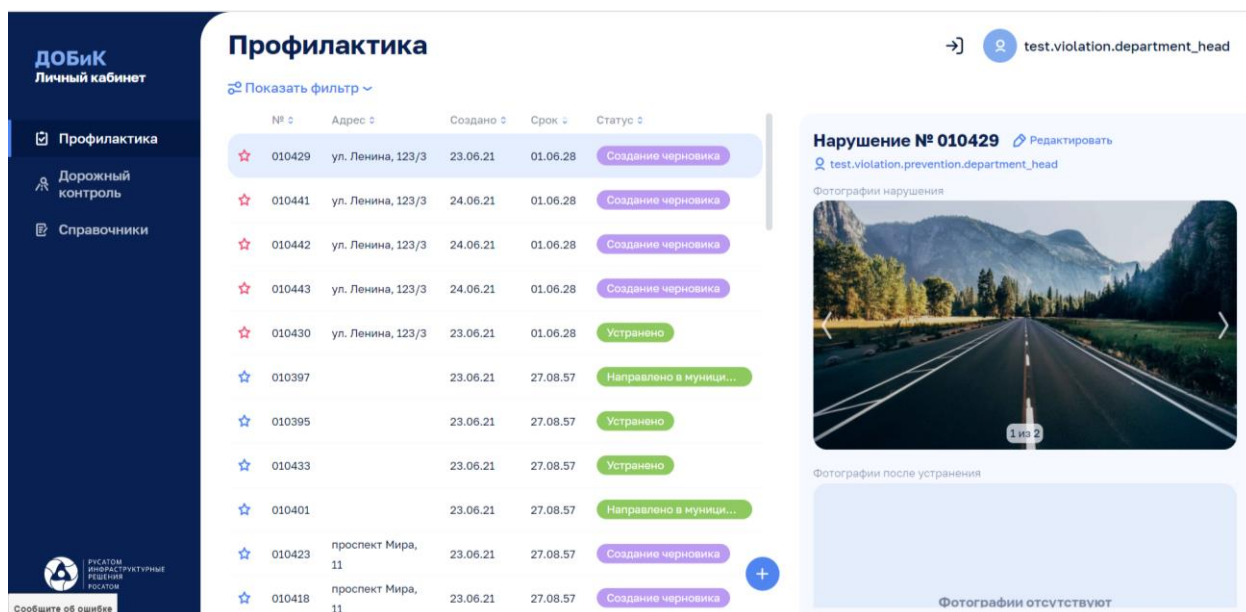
ДОБиК
Личный кабинет

Профилактика
Дорожный контроль
Справочники

РУСАТОМ ИНФРАСТРУКТУРНЫЕ РЕШЕНИЯ РОСАТОМ

Сообщите об ошибке

Профилактика

Показать фильтр

| № | Адрес | Создано | Срок | Статус |
|---|---|---|---|---|
| 010429 | ул. Ленина, 123/3 | 23.06.21 | 01.06.28 | Создание черновика |
| 010441 | ул. Ленина, 123/3 | 24.06.21 | 01.06.28 | Создание черновика |
| 010442 | ул. Ленина, 123/3 | 24.06.21 | 01.06.28 | Создание черновика |
| 010443 | ул. Ленина, 123/3 | 24.06.21 | 01.06.28 | Создание черновика |
| 010430 | ул. Ленина, 123/3 | 23.06.21 | 01.06.28 | Устранено |
| 010397 | | 23.06.21 | 27.08.57 | Направлено в муници... |
| 010395 | | 23.06.21 | 27.08.57 | Устранено |
| 010433 | | 23.06.21 | 27.08.57 | Устранено |
| 010401 | | 23.06.21 | 27.08.57 | Направлено в муници... |
| 010423 | проспект Мира, 11 | 23.06.21 | 27.08.57 | Создание черновика |
| 010418 | проспект Мира, 11 | 23.06.21 | 27.08.57 | Создание черновика |

test.violation.department_head

Нарушение № 010429 Редактировать
test.violation.prevention.department_head
Фотографии нарушения
1 из 2
Фотографии после устранения
Фотографии отсутствуют